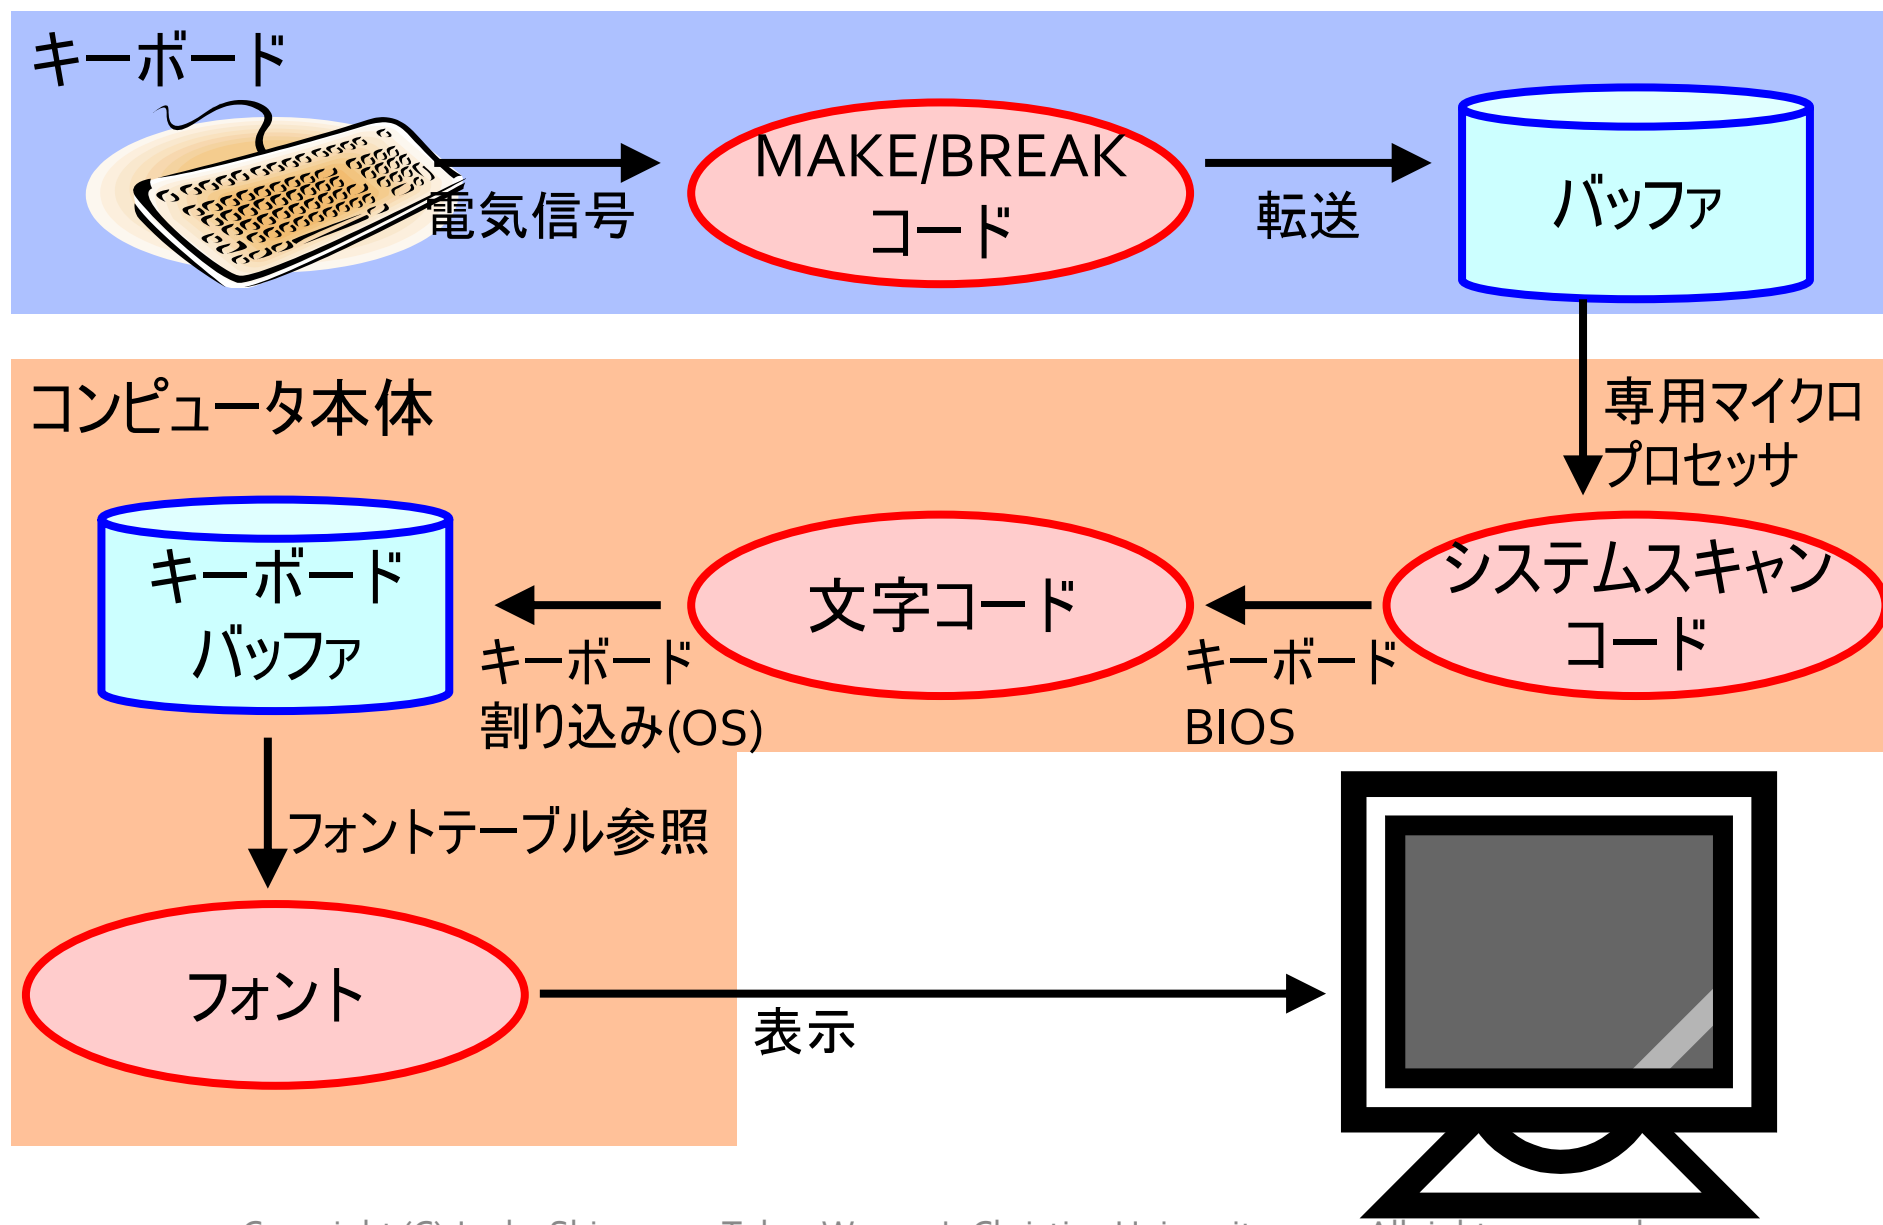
キーボード

電気信号

MAKE/BREAK コード

転送

バッファ

専用マイクロプロセッサ

コンピュータ本体

キーボードバッファ

文字コード

システムスキャンコード

キーボード割り込み(OS)

キーボードBIOS

フォントテーブル参照

フォント

表示

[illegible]